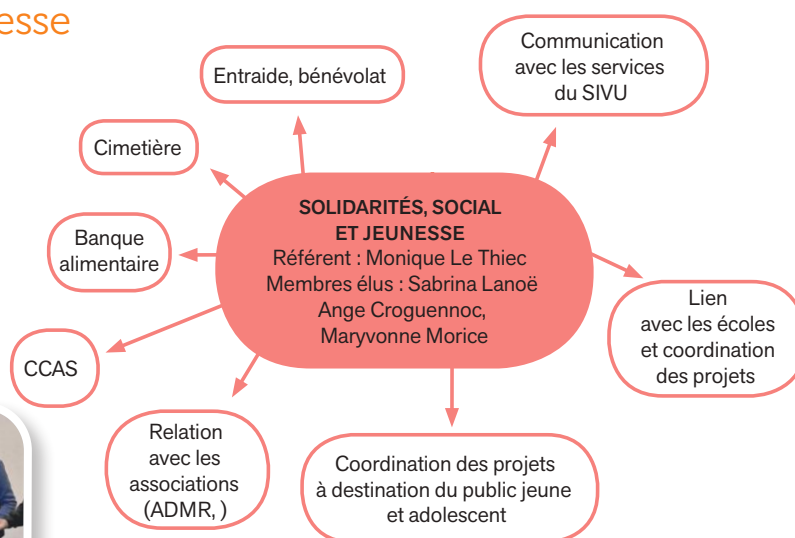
esse

Entraide, bénévolat

Communication avec les services du SIVU

Cimetière

SOLIDARITÉS, SOCIAL ET JEUNESSE
Référent : Monique Le Thiec
Membres élus : Sabrina Lanoë
Ange Croguennoc,
Maryvonne Morice

Banque alimentaire

Lien avec les écoles et coordination des projets

CCAS

Relation avec les associations (ADMR, )

Coordination des projets à destination du public jeune et adolescent